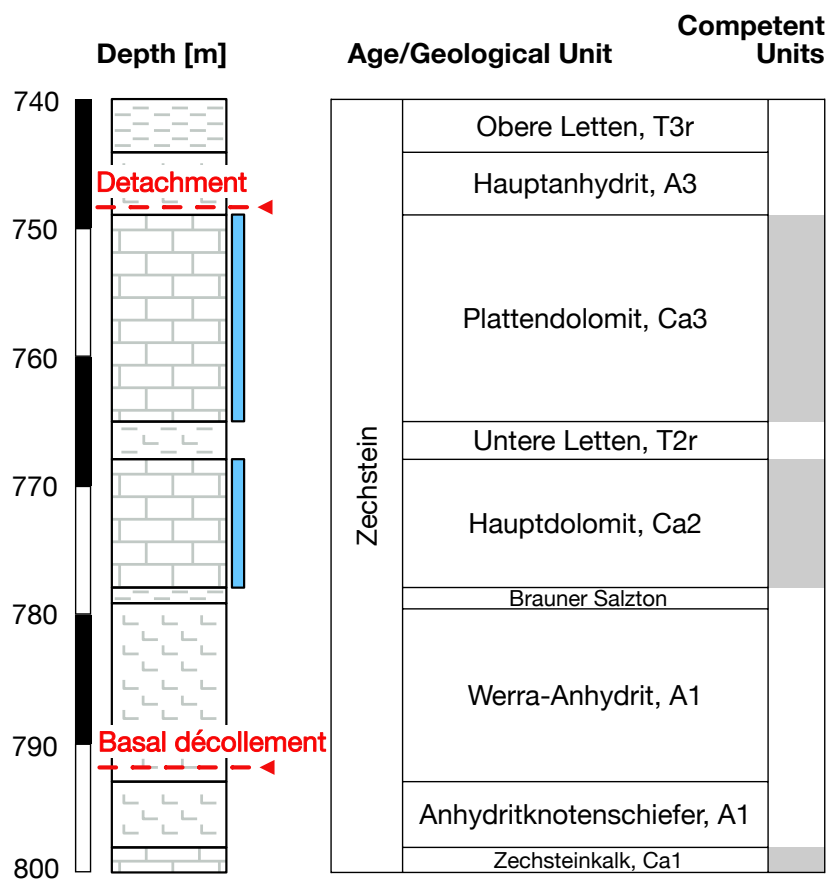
Depth [m]

Age/Geological Unit

Competent Units

740
750
760
770
780
790
800

Detachment

Basal décollement

Zechstein

Obere Letten, T3r

Hauptanhydrit, A3

Plattendolomit, Ca3

Untere Letten, T2r

Hauptdolomit, Ca2

Brauner Salzton

Werra-Anhydrit, A1

Anhydritknotenschiefer, A1

Zechsteinkalk, Ca1